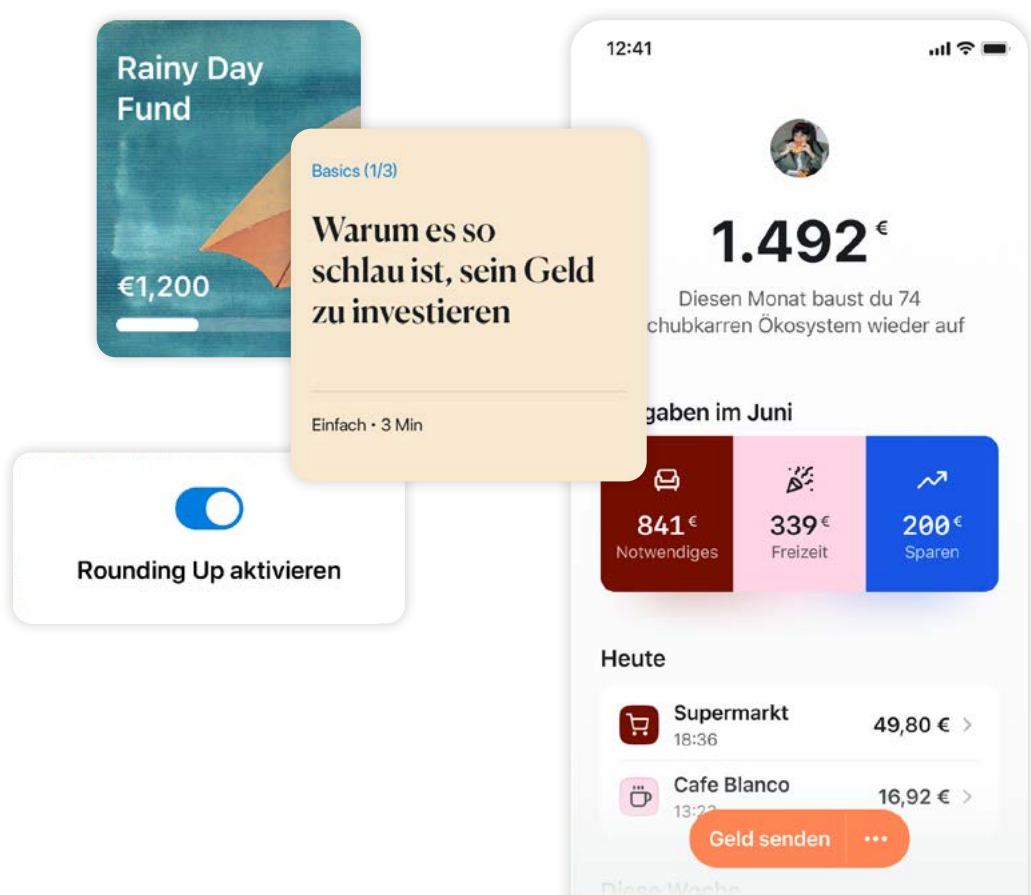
Rainy Day Fund

€1,200

Basics (1/3)

Warum es so schlau ist, sein Geld zu investieren

Einfach • 3 Min

Rounding Up aktivieren

12:41

1.492 €

Diesen Monat baust du 74 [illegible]chubkarren Ökosystem wieder auf

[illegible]gaben im Juni

841 €
Notwendiges

339 €
Freizeit

200 €
Sparen

Heute

Supermarkt
18:36
49,80 €

Cafe Blanco
13:2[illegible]
16,92 €

Geld senden

•••

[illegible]